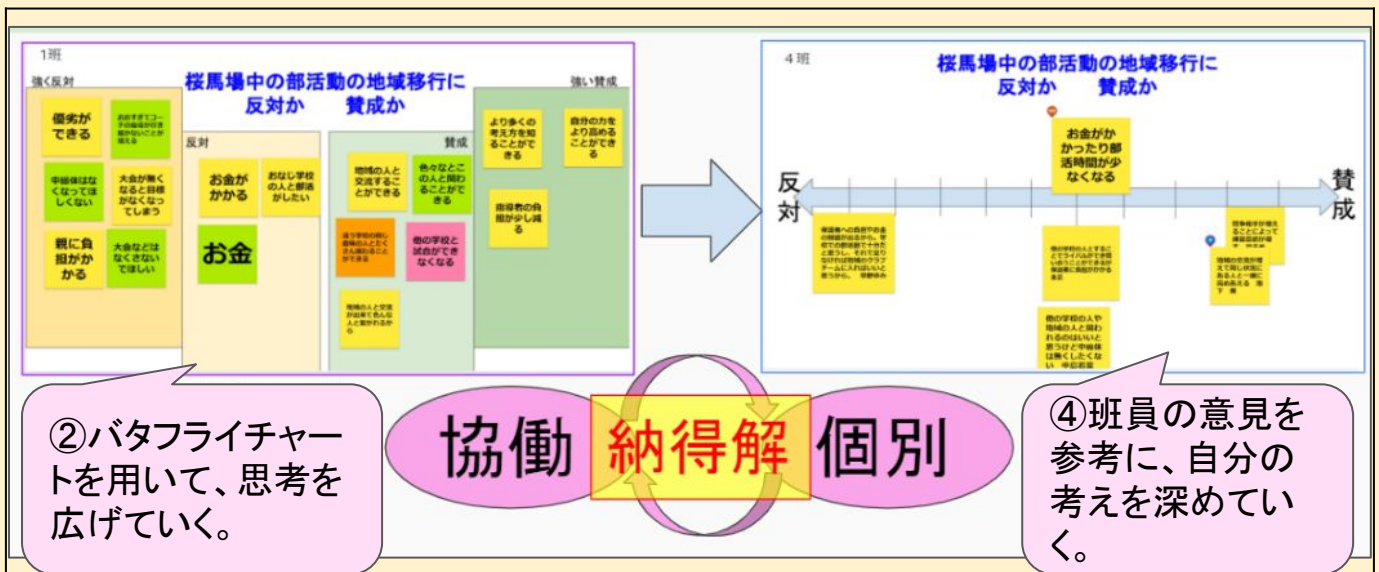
1班

桜馬場中の部活動の地域移行に
反対か　賛成か

強く反対

強い賛成

優勢ができる

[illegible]

中体連はなくなってほしくない

大会が無くなると目標がなくなってしまう

親に負担がかかる

大会などはなくさないでほしい

反対

お金がかかる

おなじ学校の人と部活がしたい

お金

賛成

地域の人と交流することができる

色々なとこの人と関わることができる

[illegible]

他の学校と試合ができなくなる

地域の人と交流が出来て色んな人と関われるから

より多くの考え方を知ることができる

自分の力をより高めることができる

指導者の負担が少し減る

4班

桜馬場中の部活動の地域移行に
反対か　賛成か

お金がかかったり部活時間が少なくなる

反対

賛成

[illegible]

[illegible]

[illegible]

他の学校の人や地域の人と関われるのはいいと思うけど中体連は無くしたくない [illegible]

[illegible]

②バタフライチャートを用いて、思考を広げていく。

協働　納得解　個別

④班員の意見を参考に、自分の考えを深めていく。